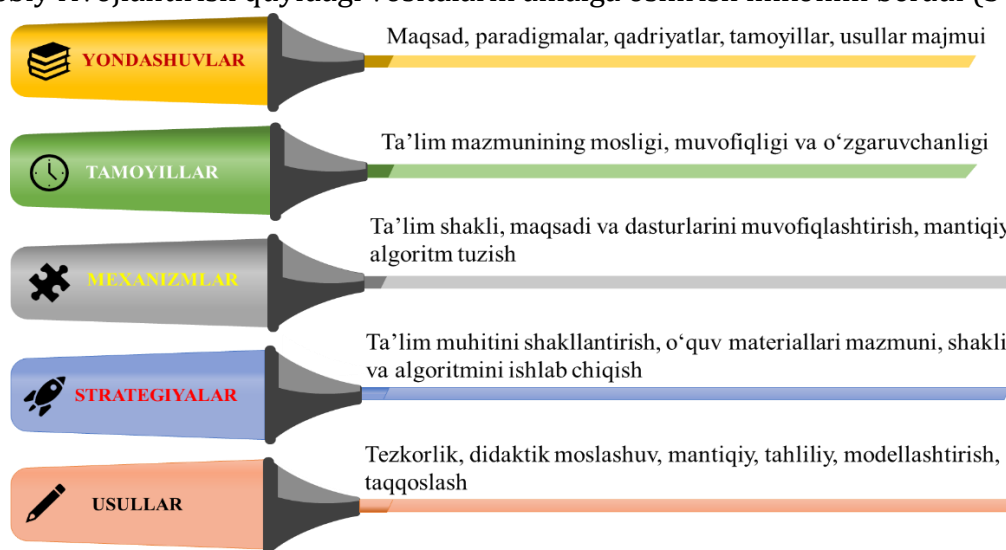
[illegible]

YONDASHUVLAR

Maqsad, paradigmalar, qadriyatlar, tamoyillar, usullar majmui

TAMOYILLAR

Ta’lim mazmunining mosligi, muvofiqligi va o‘zgaruvchanligi

MEXANIZMLAR

Ta’lim shakli, maqsadi va dasturlarini muvofiqlashtirish, mantiqiy algoritm tuzish

STRATEGIYALAR

Ta’lim muhitini shakllantirish, o‘quv materiallari mazmuni, shakli va algoritmini ishlab chiqish

USULLAR

Tezkorlik, didaktik moslashuv, mantiqiy, tahliliy, modellashtirish, taqqoslash